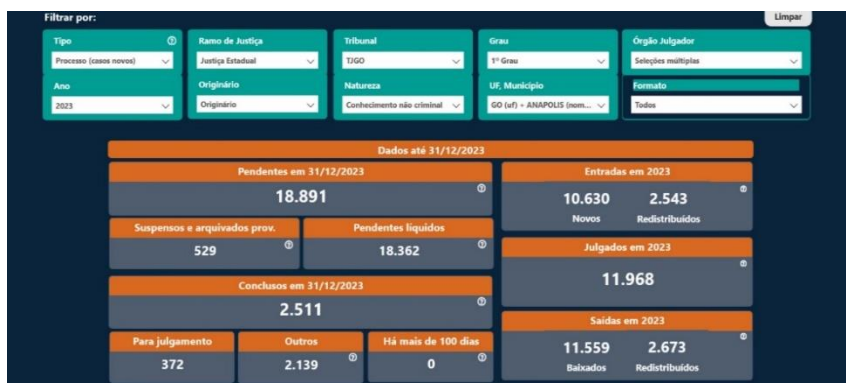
Filtrar por:

Limpar

Tipo
Processo (casos novos)

Ramo de Justiça
Justiça Estadual

Tribunal
TJGO

Grau
1º Grau

Órgão Julgador
Seleções múltiplas

Ano
2023

Originário
Originário

Natureza
Conhecimento não criminal

UF, Município
GO (uf) - ANAPOLIS (nom...

Formato
Todos

Dados até 31/12/2023

Pendentes em 31/12/2023
18.891

Entradas em 2023
10.630 Novos
2.543 Redistribuídos

Suspensos e arquivados prov.
529

Pendentes líquidos
18.362

Julgados em 2023
11.968

Conclusos em 31/12/2023
2.511

Saídas em 2023
11.559 Baixados
2.673 Redistribuídos

Para julgamento
372

Outros
2.139

Há mais de 100 dias
0